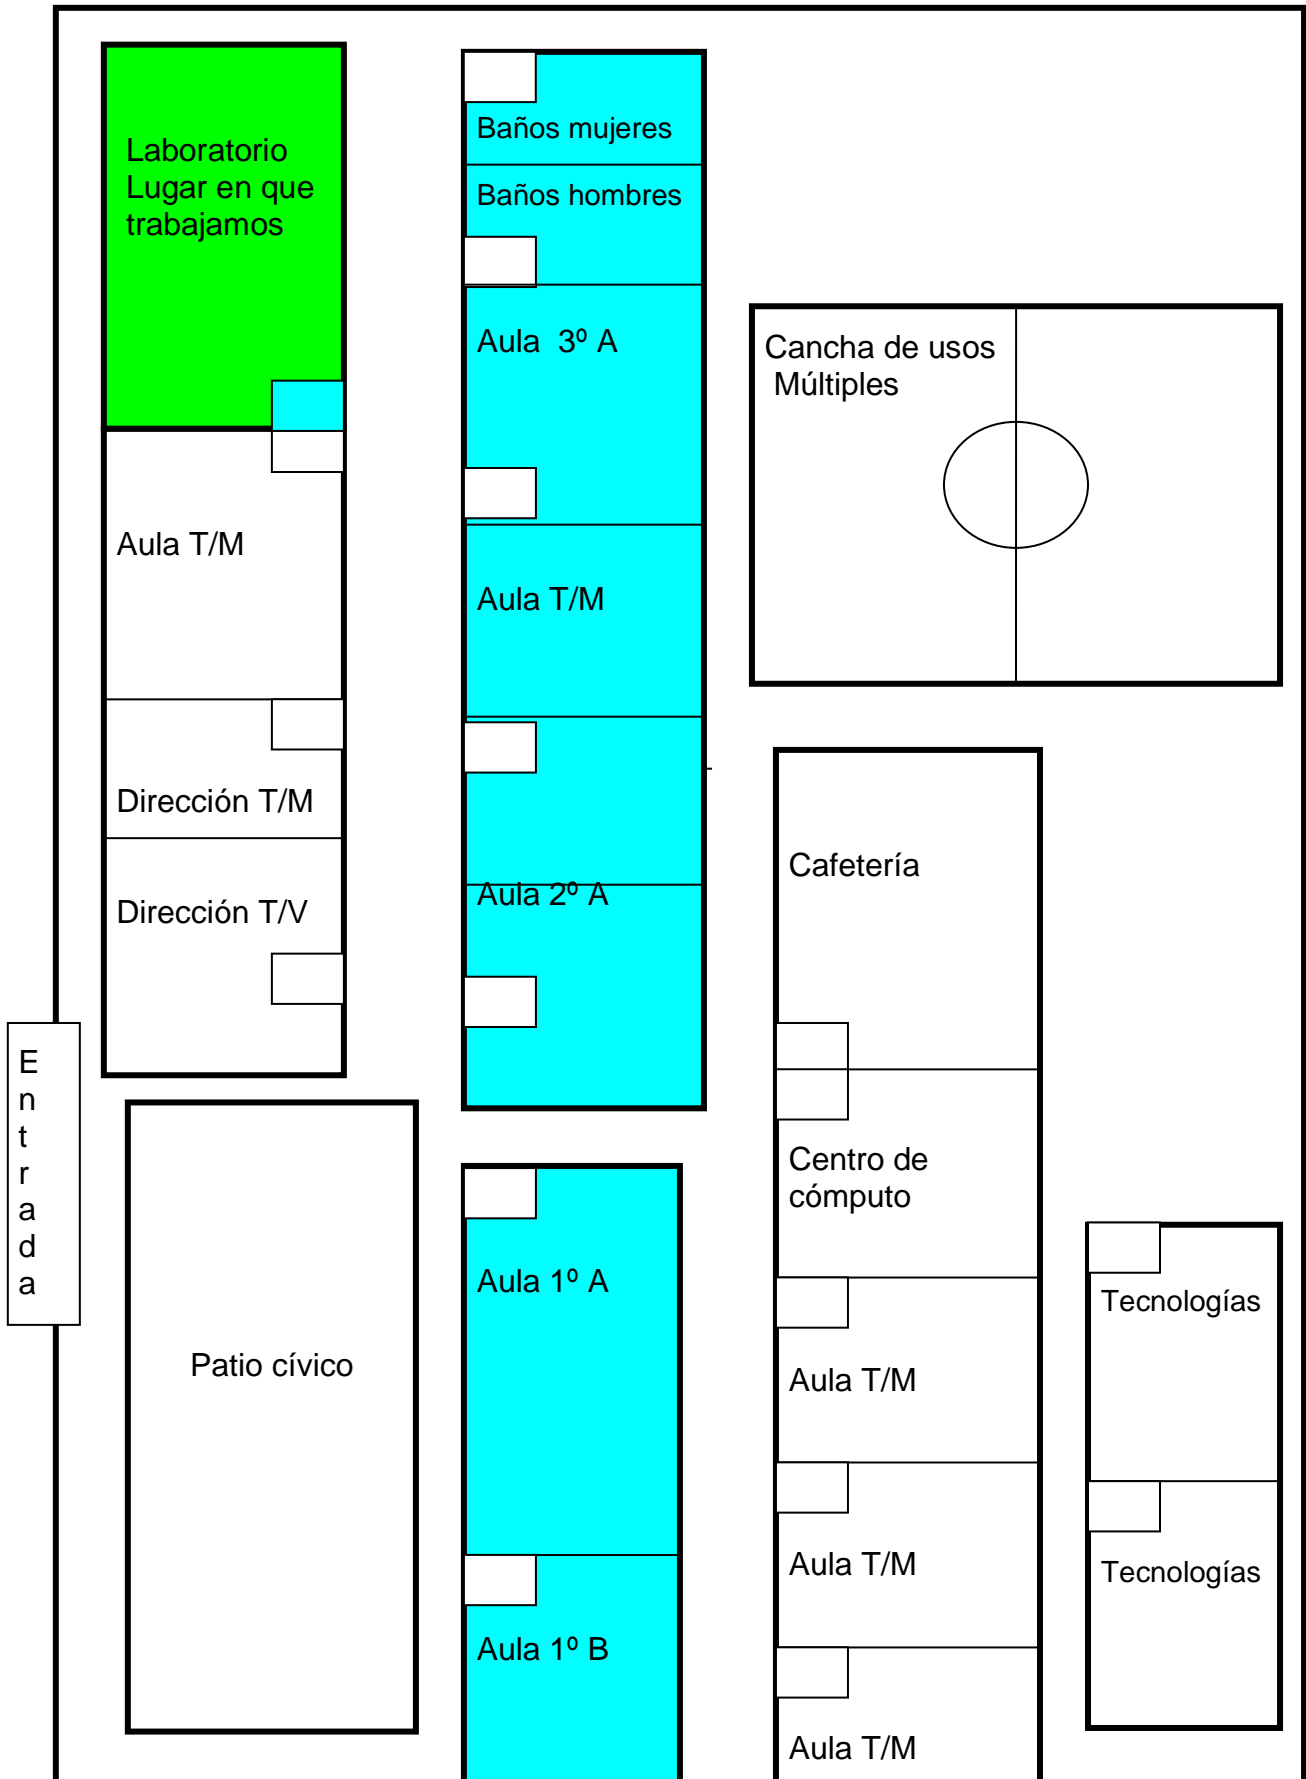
Laboratorio
Lugar en que
trabajamos

Aula T/M

Dirección T/M

Dirección T/V

Baños mujeres

Baños hombres

Aula 3º A

Aula T/M

Aula 2º A

Cancha de usos
Múltiples

Cafetería

Centro de
cómputo

Aula T/M

Aula T/M

Aula T/M

Tecnologías

Tecnologías

E
n
t
r
a
d
a

Patio cívico

Aula 1º A

Aula 1º B